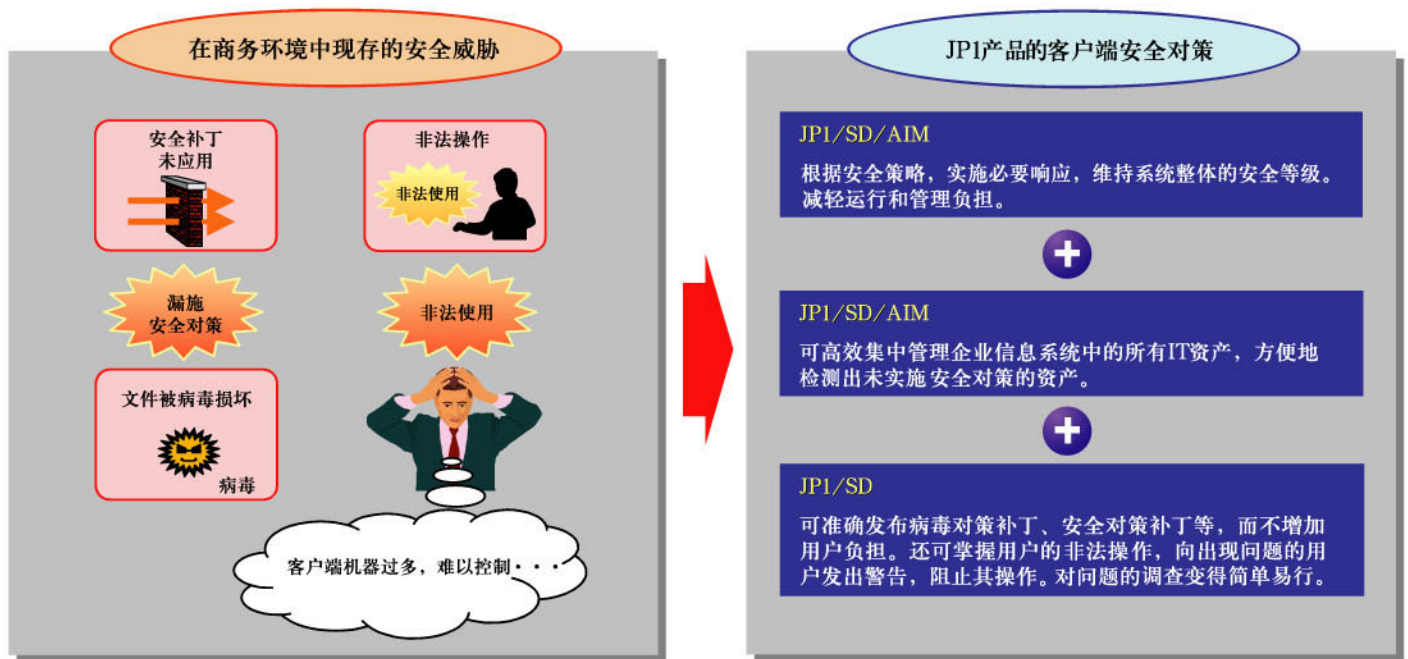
在商务环境中现存的安全威胁

安全补丁未应用

非法操作

非法使用

漏施安全对策

非法使用

文件被病毒损坏

病毒

客户端机器过多，难以控制・・・

JP1产品的客户端安全对策

JP1/SD/AIM

根据安全策略，实施必要响应，维持系统整体的安全等级。减轻运行和管理负担。

JP1/SD/AIM

可高效集中管理企业信息系统中的所有IT资产，方便地检测出未实施 安全对策的资产。

JP1/SD

可准确发布病毒对策补丁、安全对策补丁等，而不增加用户负担。还可掌握用户的非法操作，向出现问题的用户发出警告，阻止其操作。对问题的调查变得简单易行。